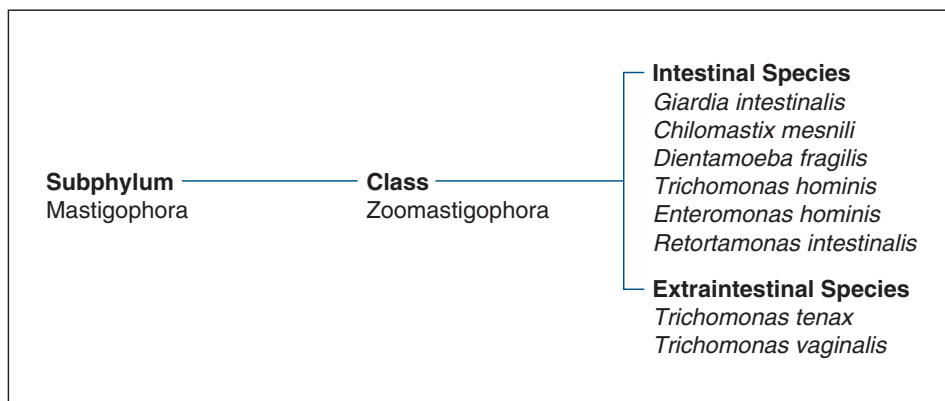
Subphylum
Mastigophora

Class
Zoomastigophora

Intestinal Species
Giardia intestinalis
Chilomastix mesnili
Dientamoeba fragilis
Trichomonas hominis
Enteromonas hominis
Retortamonas intestinalis

Extraintestinal Species
Trichomonas tenax
Trichomonas vaginalis